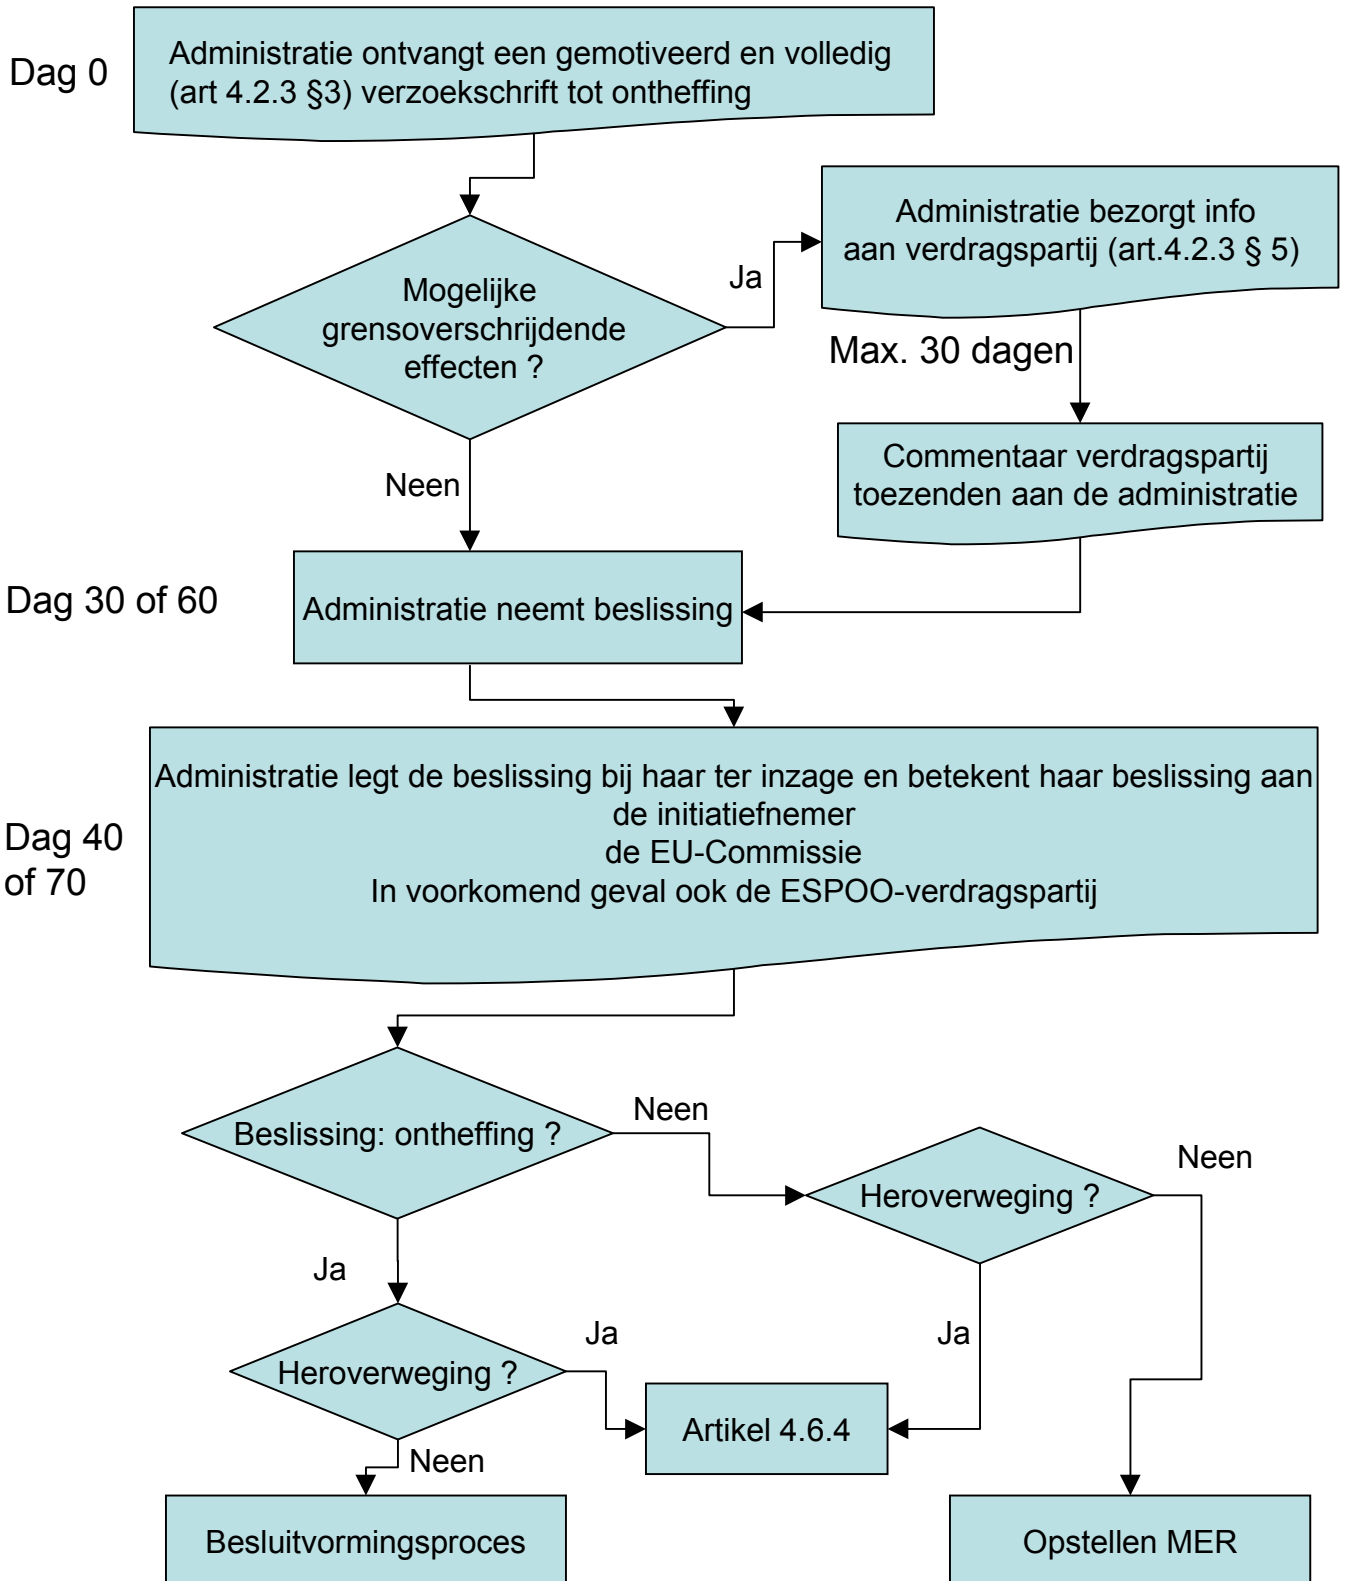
Dag 0

Administratie ontvangt een gemotiveerd en volledig (art 4.2.3 §3) verzoekschrift tot ontheffing

Mogelijke grensoverschrijdende effecten ?

Ja

Administratie bezorgt info aan verdragspartij (art.4.2.3 § 5)

Max. 30 dagen

Commentaar verdragspartij toezenden aan de administratie

Neen

Dag 30 of 60

Administratie neemt beslissing

Dag 40 of 70

Administratie legt de beslissing bij haar ter inzage en betekent haar beslissing aan
de initiatiefnemer
de EU-Commissie
In voorkomend geval ook de ESPOO-verdragspartij

Beslissing: ontheffing ?

Neen

Heroverweging ?

Neen

Ja

Heroverweging ?

Ja

Ja

Artikel 4.6.4

Neen

Besluitvormingsproces

Opstellen MER